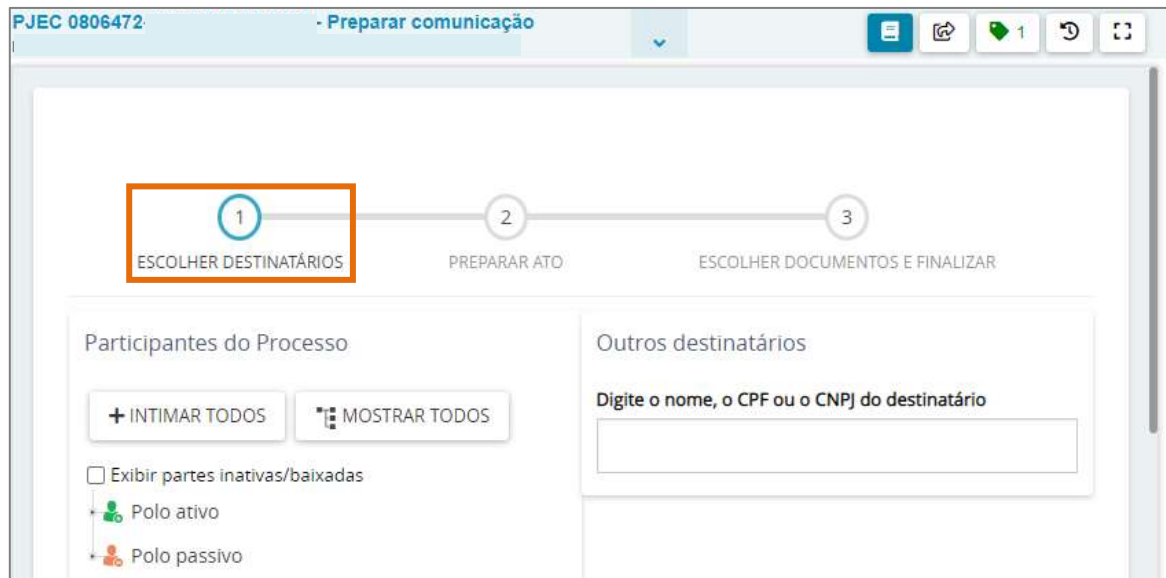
PJEC 0806472 - Preparar comunicação

1

ESCOLHER DESTINATÁRIOS

2

PREPARAR ATO

3

ESCOLHER DOCUMENTOS E FINALIZAR

Participantes do Processo

+ INTIMAR TODOS

MOSTRAR TODOS

Exibir partes inativas/baixadas

Polo ativo

Polo passivo

Outros destinatários

Digite o nome, o CPF ou o CNPJ do destinatário